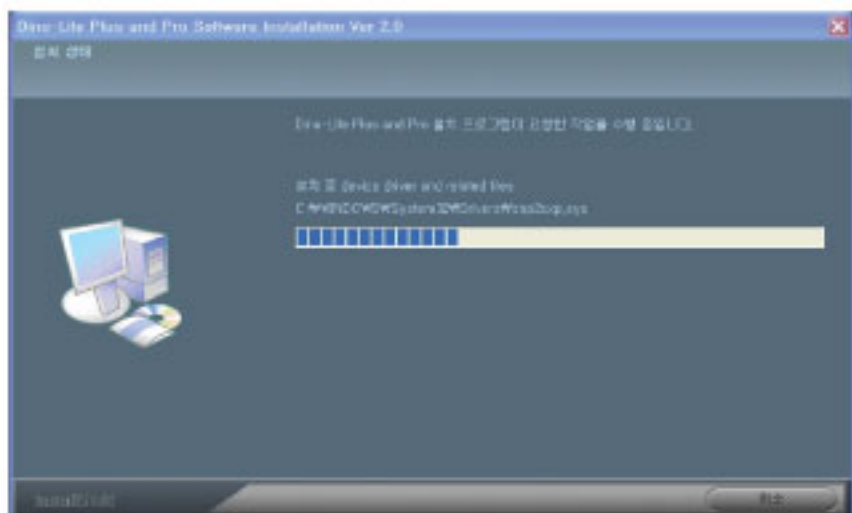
Dino-Lite Plus and Pro Software Installation Ver 2.0

설치 상태

Dino-Lite Plus and Pro 설치 프로그램이 요청한 작업을 수행 중입니다.

복사 중 device driver and related files

C:₩WINDOWS₩System32₩Drivers₩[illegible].sys

InstallShield

취소